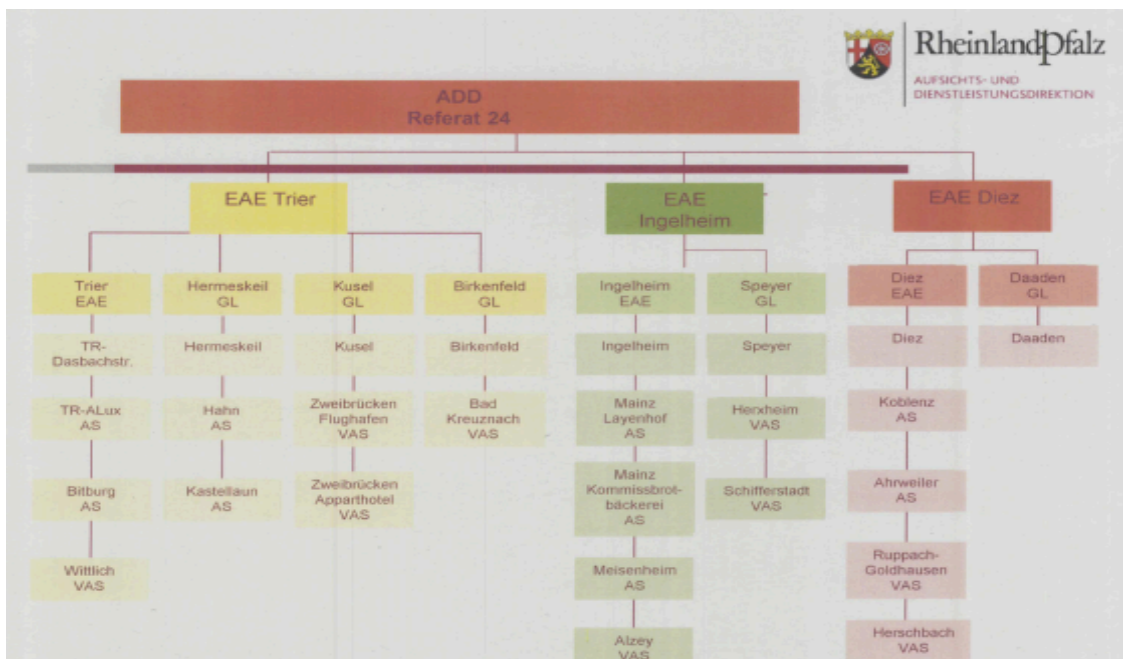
RheinlandPfalz
AUFSICHTS- UND DIENSTLEISTUNGSDIREKTION

ADD
Referat 24

EAE Trier

EAE Ingelheim

EAE Diez

Trier EAE

TR-Dasbachstr.

TR-ALux AS

Bitburg AS

Wittlich VAS

Hermeskeil GL

Hermeskeil

Hahn AS

Kastellaun AS

Kusel GL

Kusel

Zweibrücken Flughafen VAS

Zweibrücken Apparthotel VAS

Birkenfeld GL

Birkenfeld

Bad Kreuznach VAS

Ingelheim EAE

Ingelheim

Mainz Layenhof AS

Mainz Kommissbrotbäckerei AS

Meisenheim AS

Alzey VAS

Speyer GL

Speyer

Herxheim VAS

Schifferstadt VAS

Diez EAE

Diez

Koblenz AS

Ahrweiler AS

Ruppach-Goldhausen VAS

Herschbach VAS

Daaden GL

Daaden